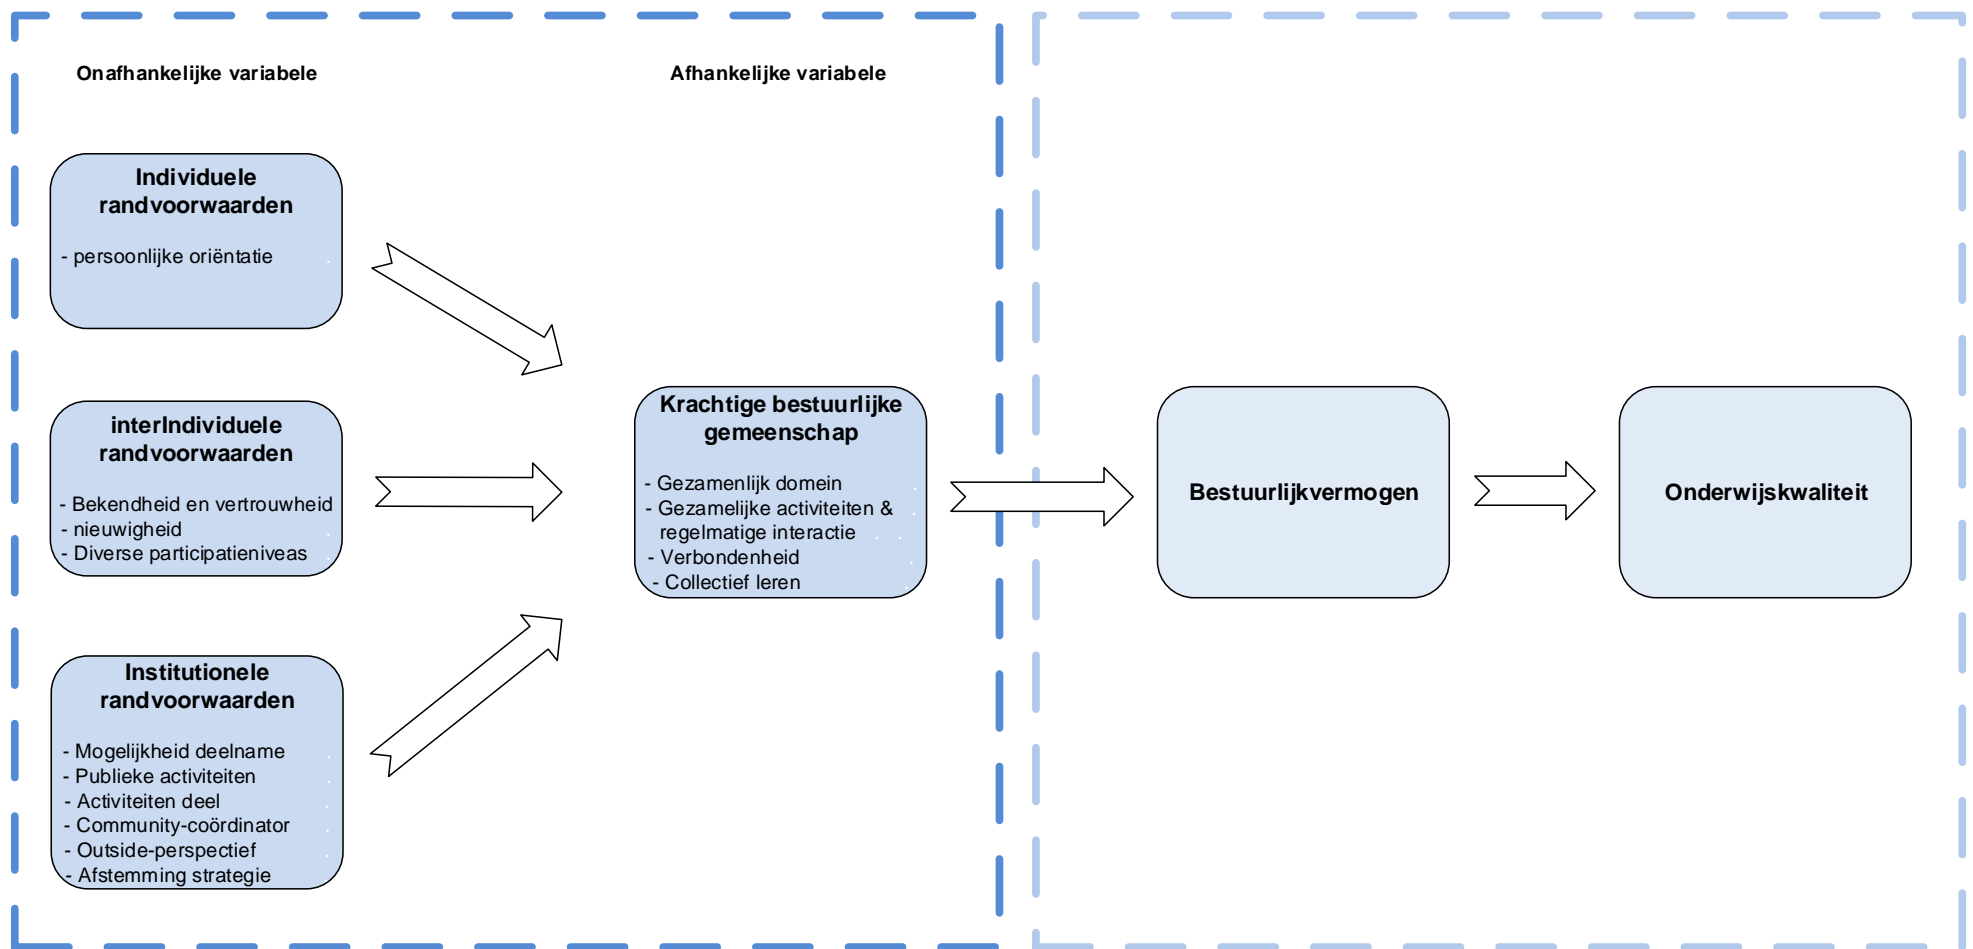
Onafhankelijke variabele

Afhankelijke variabele

Individuele randvoorwaarden

- persoonlijke oriëntatie

interIndividuele randvoorwaarden

- Bekendheid en vertrouwheid
- nieuwigheid
- Diverse participatieniveas

Institutionele randvoorwaarden

- Mogelijkheid deelname
- Publieke activiteiten
- Activiteiten deel
- Community-coördinator
- Outside-perspectief
- Afstemming strategie

Krachtige bestuurlijke gemeenschap

- Gezamenlijk domein
- Gezamelijke activiteiten & regelmatige interactie
- Verbondenheid
- Collectief leren

Bestuurlijkvermogen

Onderwijskwaliteit